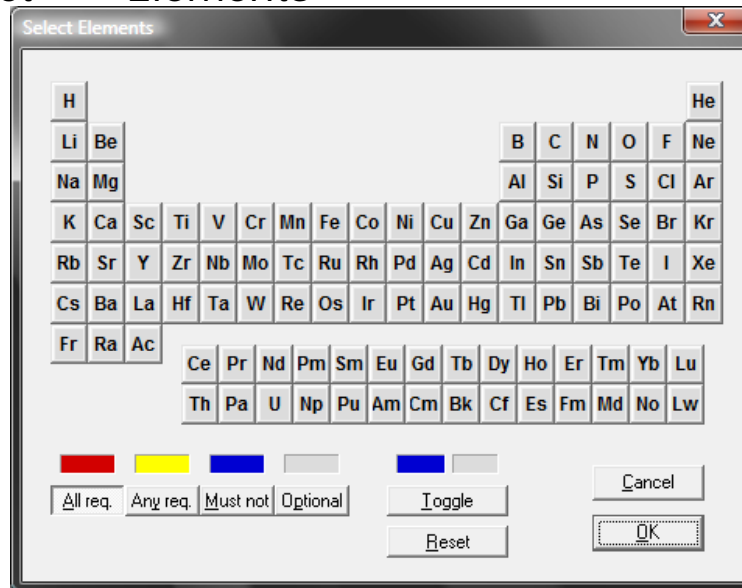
Elements

Select Elements

| H | | | | | | | | | | | | | | | | | He |
|---|---|---|---|---|---|---|---|---|---|---|---|---|---|---|---|---|---|
| Li | Be | | | | | | | | | | | B | C | N | O | F | Ne |
| Na | Mg | | | | | | | | | | | Al | Si | P | S | Cl | Ar |
| K | Ca | Sc | Ti | V | Cr | Mn | Fe | Co | Ni | Cu | Zn | Ga | Ge | As | Se | Br | Kr |
| Rb | Sr | Y | Zr | Nb | Mo | Tc | Ru | Rh | Pd | Ag | Cd | In | Sn | Sb | Te | I | Xe |
| Cs | Ba | La | Hf | Ta | W | Re | Os | Ir | Pt | Au | Hg | Tl | Pb | Bi | Po | At | Rn |
| Fr | Ra | Ac | | | | | | | | | | | | | | | |

| Ce | Pr | Nd | Pm | Sm | Eu | Gd | Tb | Dy | Ho | Er | Tm | Yb | Lu |
|---|---|---|---|---|---|---|---|---|---|---|---|---|---|
| Th | Pa | U | Np | Pu | Am | Cm | Bk | Cf | Es | Fm | Md | No | Lw |

All req. Any req. Must not Optional

Toggle

Reset

Cancel

OK